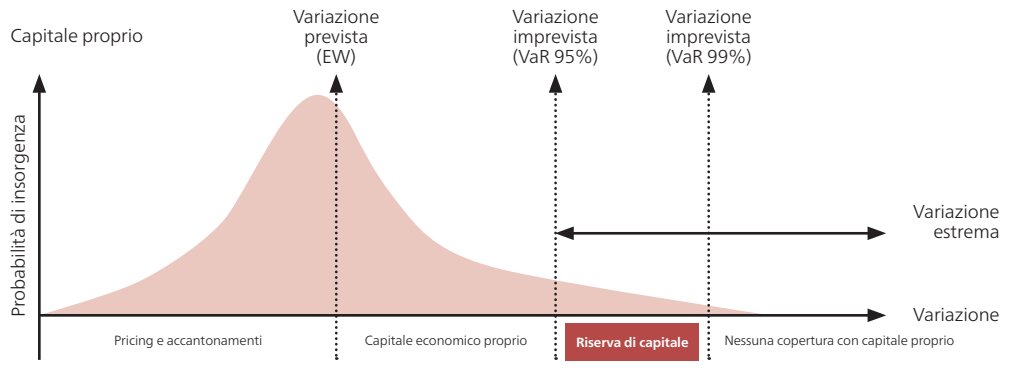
Capitale proprio

Variazione prevista (EW)

Variazione imprevista (VaR 95%)

Variazione imprevista (VaR 99%)

Probabilità di insorgenza

Variazione estrema

Variazione

Pricing e accantonamenti

Capitale economico proprio

Riserva di capitale

Nessuna copertura con capitale proprio